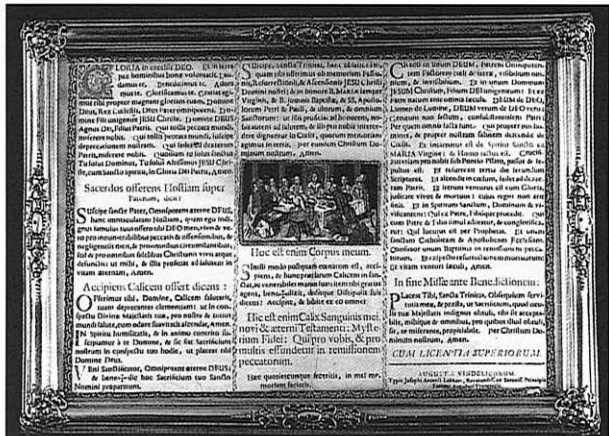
Gloria in excelsis Deo. Et in terra pax hominibus bonæ voluntatis. Laudamus te. Benedicimus te. Adoramus te. Glorificamus te. Gratias agimus tibi propter magnam gloriam tuam. Domine Deus, Rex cœlestis, Deus Pater omnipotens. Domine Fili unigenite JEsu Christe. Domine Deus, Agnus Dei, Filius Patris. Qui tollis peccata mundi, miserere nobis. Qui tollis peccata mundi, suscipe deprecationem nostram. Qui sedes ad dexteram Patris, miserere nobis. Quoniam tu solus Sanctus. Tu solus Dominus. Tu solus Altissimus JEsu Christe, cum Sancto Spiritu, in Gloria Dei Patris, Amen.

Sacerdos offerens Hostiam super Patinam, dicit:

Suscipe sancte Pater, Omnipotens æterne DEUS, hanc immaculatam Hostiam, quam ego indignus famulus tuus offero tibi DEO meo vivo & vero pro innumerabilibus peccatis & offensionibus, & negligentiis meis, & pro omnibus circumstantibus, sed & pro omnibus fidelibus Christianis vivis atque defunctis: ut mihi, & illis proficiat ad salutem in vitam æternam, Amen.

Accipiens Calicem offert dicens:

Offerimus tibi, Domine, Calicem salutaris, tuam deprecantes clementiam: ut in conspectu Divinæ Majestatis tuæ, pro nostra & totius mundi salute, cum odore suavitatis ascendat, Amen. In spiritu humilitatis, & in animo contrito suscipiamur à te Domine, & sic fiat Sacrificium nostrum in conspectu tuo hodie, ut placeat tibi Domine Deus.

Veni Sanctificator, Omnipotens æterne DEUS, & benedic hoc Sacrificium tuo Sancto Nomini præparatum.

Suscipe, sancta Trinitas, hanc oblationem, quam tibi offerimus ob memoriam Passionis, Resurrectionis, & Ascensionis JESU Christi Domini nostri: & in honore B. MARIÆ semper Virginis, & B. Joannis Baptistæ, & SS. Apostolorum Petri & Pauli, & istorum, & omnium Sanctorum: ut illis proficiat ad honorem, nobis autem ad salutem, & illi pro nobis intercedere dignentur in Cœlis, quorum memoriam agimus in terris, per eundem Christum Dominum nostrum, Amen.

Hoc est enim Corpus meum.

Simili modo postquam cœnatum est, accipiens, & hunc præclarum Calicem in sanctas, ac venerabiles manus suas: item tibi gratias agens, benedixit, deditque Discipulis suis, dicens: Accipite, & bibite ex eo omnes:

Hic est enim Calix Sanguinis mei, novi & æterni Testamenti: Mysterium Fidei: Qui pro vobis, & pro multis effundetur in remissionem peccatorum.

Hæc quotiescunque feceritis, in mei memoriam facietis.

Credo in unum DEUM, Patrem Omnipotentem, factorem cœli & terræ, visibilium omnium, & invisibilium. Et in unum Dominum JESUM Christum, Filium DEI unigenitum. Et ex Patre natum ante omnia sæcula. DEUM de DEO, Lumen de Lumine, DEUM verum de DEO vero. Genitum non factum, consubstantialem Patri: Per quem omnia facta sunt. Qui propter nos homines, & propter nostram salutem descendit de Cœlis. Et incarnatus est de Spiritu Sancto ex MARIA Virgine: Et Homo factus est. Crucifixus etiam pro nobis sub Pontio Pilato, passus & sepultus est. Et resurrexit tertia die secundum Scripturas. Et ascendit in cœlum, sedet ad dexteram Patris. Et iterum venturus est cum Gloria, judicare vivos & mortuos: cujus regni non erit finis. Et in Spiritum Sanctum, Dominum & vivificantem: Qui ex Patre, Filioque procedit. Qui cum Patre & Filio simul adoratur, & conglorificatur: Qui locutus est per Prophetas. Et unam Sanctam Catholicam & Apostolicam Ecclesiam. Confiteor unum Baptisma in remissionem peccatorum. Et exspecto resurrectionem mortuorum. Et vitam venturi sæculi, Amen.

In fine Missæ ante Benedictionem:

Placeat Tibi, Sancta Trinitas, Obsequium servitutis meæ, & præsta, ut Sacrificium, quod oculis tuæ Majestatis indignus obtuli, tibi sit acceptabile, mihique & omnibus, pro quibus illud obtuli, sit, te miserante, propitiabile. Per Christum Dominum nostrum, Amen.

CUM LICENTIA SUPERIORUM.

AUGUSTÆ VINDELICORUM,
Typis Josephi Antonii Labhart, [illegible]